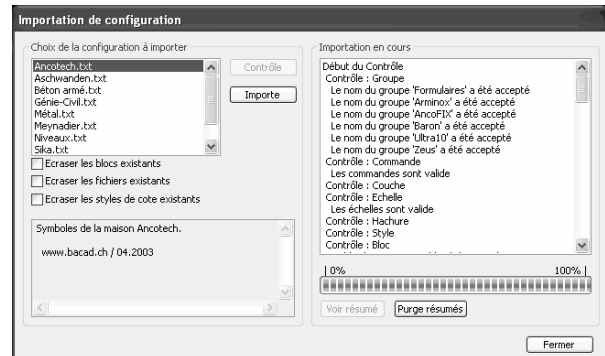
Importation de configuration

Choix de la configuration à importer

Ancotech.txt
Aschwanden.txt
Béton armé.txt
Génie-Civil.txt
Métal.txt
Meynadier.txt
Niveaux.txt
Sika.txt

Contrôle
Importe

Ecraser les blocs existants
Ecraser les fichiers existants
Ecraser les styles de cote existants

Symboles de la maison Ancotech.

www.bacad.ch / 04.2003

Importation en cours

Début du Contrôle
Contrôle : Groupe
Le nom du groupe 'Formulaires' a été accepté
Le nom du groupe 'Arminox' a été accepté
Le nom du groupe 'AncoFIX' a été accepté
Le nom du groupe 'Baron' a été accepté
Le nom du groupe 'Ultra10' a été accepté
Le nom du groupe 'Zeus' a été accepté
Contrôle : Commande
Les commandes sont valide
Contrôle : Couche
Contrôle : Echelle
Les échelles sont valide
Contrôle : Hachure
Contrôle : Style
Contrôle : Bloc
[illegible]

| 0%
100% |

Voir résumé
Purge résumés

Fermer